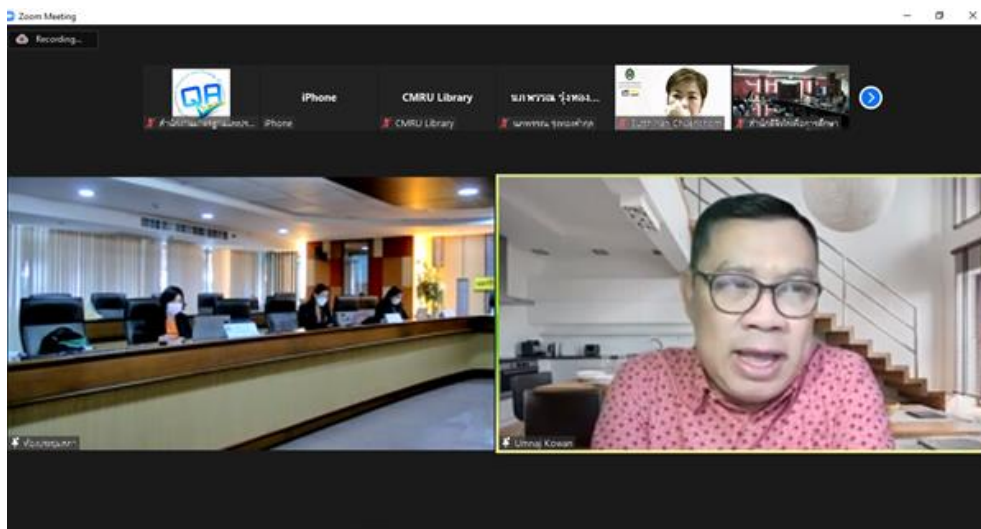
Zoom Meeting

Recording...

QA

สำนักงานมาตรฐานและ...

iPhone

iPhone

CMRU Library

CMRU Library

นภาพรรณ รุ่งทอง...

นภาพรรณ รุ่งทองคำกุล

Sutthirak Chaichom

สำนักดิจิทัลเพื่อการศึกษา

ห้องประชุมสภา

Umnaj Kowan